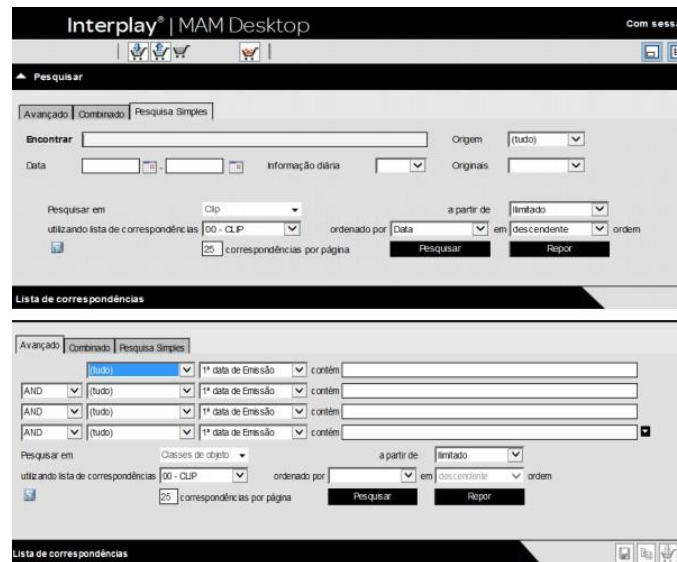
Interplay® | MAM Desktop

Com sess

Pesquisar

Avançado | Combinado | Pesquisa Simples

Encontrar

Origem (tudo)

Data

Informação diária

Originais

Pesquisar em Clip

a partir de Ilimitado

utilizando lista de correspondências 00 - CLIP

ordenado por Data

em descendente

ordem

25 correspondências por página

Pesquisar

Repor

Lista de correspondências

Avançado | Combinado | Pesquisa Simples

(tudo) 1ª data de Emissão contém

AND (tudo) 1ª data de Emissão contém

AND (tudo) 1ª data de Emissão contém

AND (tudo) 1ª data de Emissão contém

Pesquisar em Classes de objeto

a partir de Ilimitado

utilizando lista de correspondências 00 - CLIP

ordenado por

em descendente

ordem

25 correspondências por página

Pesquisar

Repor

Lista de correspondências